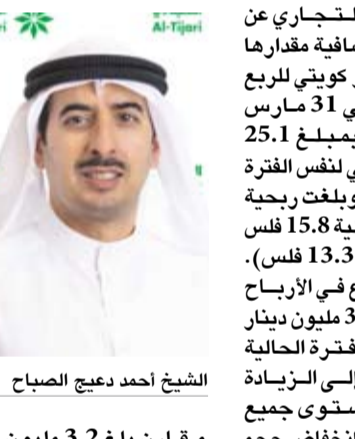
Al-Tijari

ـتجاري عن
صافية مقدارها
كويتي للربع
ي 31 مارس
بمبلغ 25.1
ي لنفس الفترة
وبلغت ربحية
ية 15.8 فلس
13.3 فلس).
ع في الأرباح
3 مليون دينار
فترة الحالية
إلى الزيادة
ستوى جميع

الشيخ أحمد دعيج الصباح

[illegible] 3.2 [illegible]